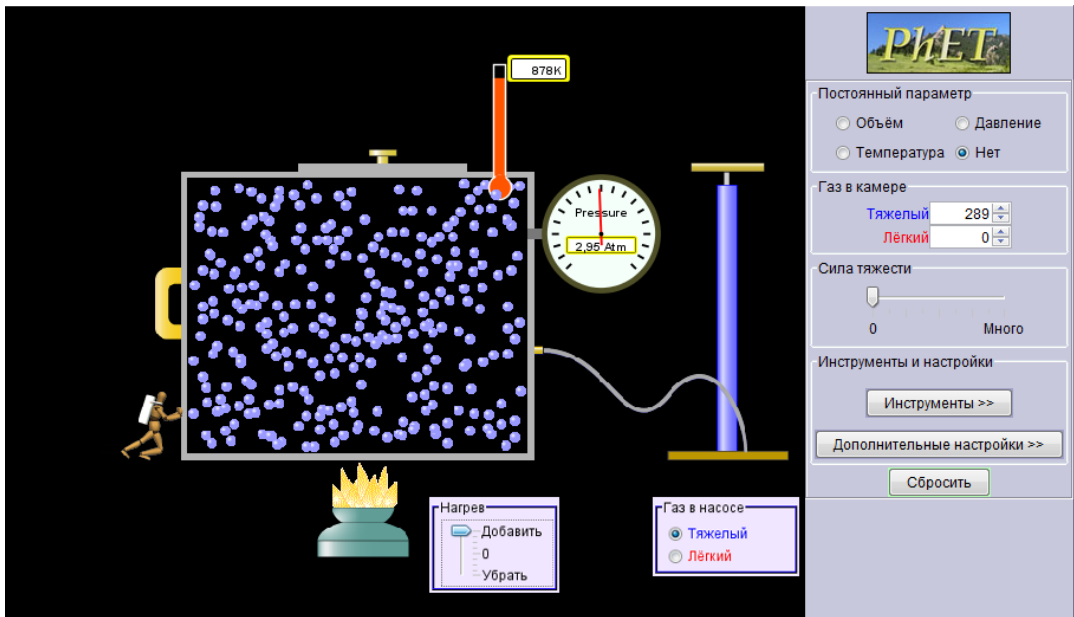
878K

Pressure
2,95 Atm

PhET

Постоянный параметр
Объём
Давление
Температура
Нет

Газ в камере
Тяжелый 289
Лёгкий 0

Сила тяжести
0
Много

Инструменты и настройки
Инструменты >>
Дополнительные настройки >>
Сбросить

Нагрев
Добавить
0
Убрать

Газ в насосе
Тяжелый
Лёгкий